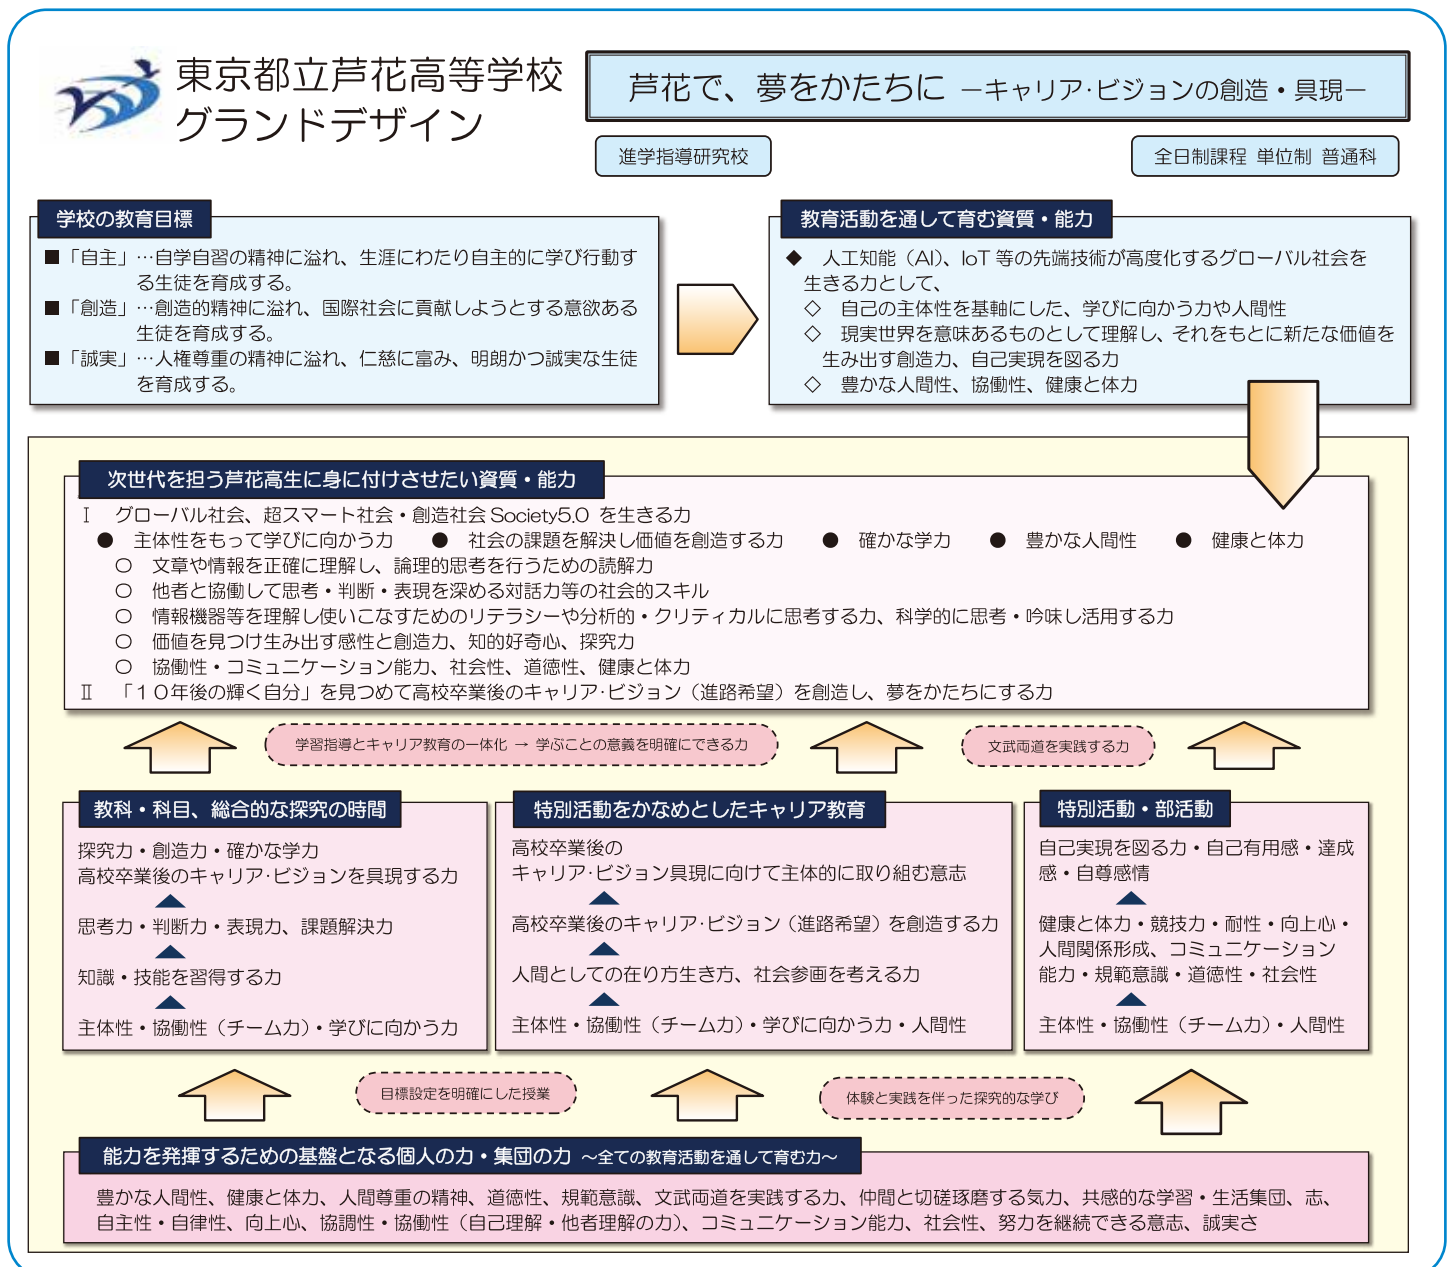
東京都立芦花高等学校
グランドデザイン

芦花で、夢をかたちに －キャリア･ビジョンの創造・具現－

進学指導研究校

全日制課程 単位制 普通科

学校の教育目標

■「自主」…自学自習の精神に溢れ、生涯にわたり自主的に学び行動する生徒を育成する。
■「創造」…創造的精神に溢れ、国際社会に貢献しようとする意欲ある生徒を育成する。
■「誠実」…人権尊重の精神に溢れ、仁慈に富み、明朗かつ誠実な生徒を育成する。

教育活動を通して育む資質・能力

◆ 人工知能（AI）、IoT 等の先端技術が高度化するグローバル社会を生きる力として、
◇ 自己の主体性を基軸にした、学びに向かう力や人間性
◇ 現実世界を意味あるものとして理解し、それをもとに新たな価値を生み出す創造力、自己実現を図る力
◇ 豊かな人間性、協働性、健康と体力

次世代を担う芦花高生に身に付けさせたい資質・能力

Ⅰ グローバル社会、超スマート社会・創造社会 Society5.0 を生きる力
● 主体性をもって学びに向かう力 ● 社会の課題を解決し価値を創造する力 ● 確かな学力 ● 豊かな人間性 ● 健康と体力
○ 文章や情報を正確に理解し、論理的思考を行うための読解力
○ 他者と協働して思考・判断・表現を深める対話力等の社会的スキル
○ 情報機器等を理解し使いこなすためのリテラシーや分析的・クリティカルに思考する力、科学的に思考・吟味し活用する力
○ 価値を見つけ生み出す感性と創造力、知的好奇心、探究力
○ 協働性・コミュニケーション能力、社会性、道徳性、健康と体力
Ⅱ 「１０年後の輝く自分」を見つめて高校卒業後のキャリア･ビジョン（進路希望）を創造し、夢をかたちにする力

学習指導とキャリア教育の一体化 → 学ぶことの意義を明確にできる力

文武両道を実践する力

教科・科目、総合的な探究の時間

探究力・創造力・確かな学力
高校卒業後のキャリア･ビジョンを具現する力
思考力・判断力・表現力、課題解決力
知識・技能を習得する力
主体性・協働性（チーム力）・学びに向かう力

特別活動をかなめとしたキャリア教育

高校卒業後の
キャリア･ビジョン具現に向けて主体的に取り組む意志
高校卒業後のキャリア･ビジョン（進路希望）を創造する力
人間としての在り方生き方、社会参画を考える力
主体性・協働性（チーム力）・学びに向かう力・人間性

特別活動・部活動

自己実現を図る力・自己有用感・達成感・自尊感情
健康と体力・競技力・耐性・向上心・人間関係形成、コミュニケーション能力・規範意識・道徳性・社会性
主体性・協働性（チーム力）・人間性

目標設定を明確にした授業

体験と実践を伴った探究的な学び

能力を発揮するための基盤となる個人の力・集団の力 ～全ての教育活動を通して育む力～

豊かな人間性、健康と体力、人間尊重の精神、道徳性、規範意識、文武両道を実践する力、仲間と切磋琢磨する気力、共感的な学習・生活集団、志、自主性・自律性、向上心、協調性・協働性（自己理解・他者理解の力）、コミュニケーション能力、社会性、努力を継続できる意志、誠実さ